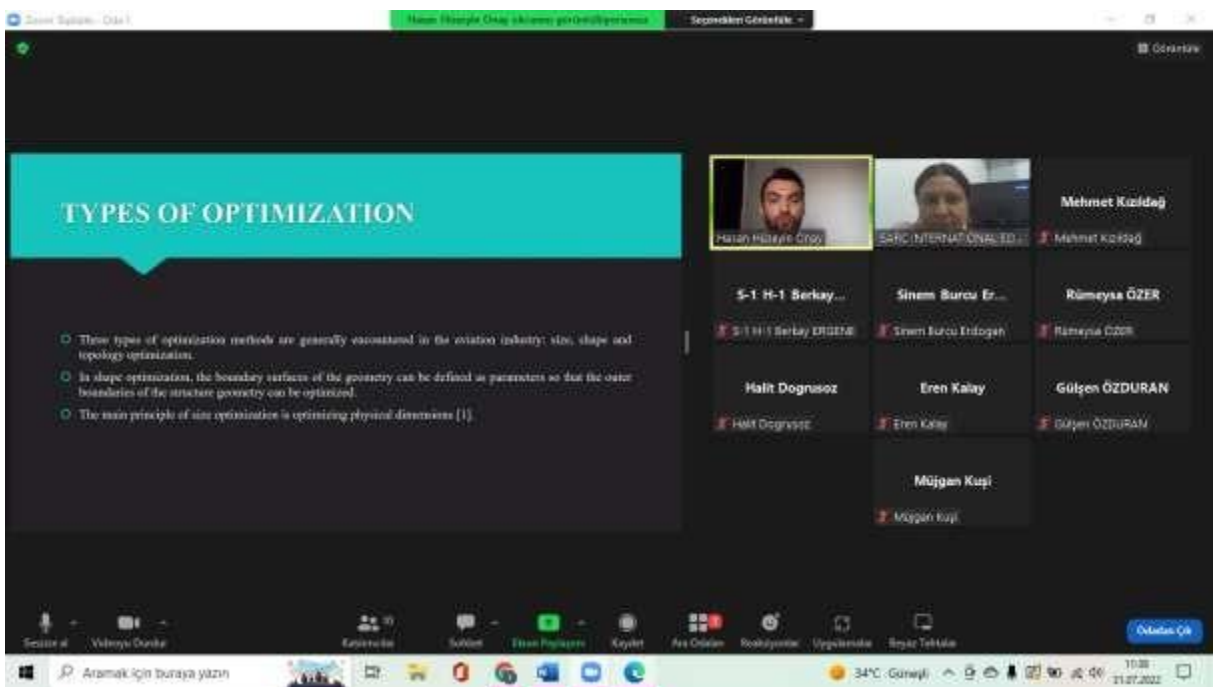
Zoom Toplantı - Oda 1

Hasan Hüseyin Onay ekranını görüntülüyorsunuz

Seçenekleri Görüntüle

Görünüm

TYPES OF OPTIMIZATION

Three types of optimization methods are generally encountered in the aviation industry: size, shape and topology optimization.

In shape optimization, the boundary surfaces of the geometry can be defined as parameters so that the outer boundaries of the structure geometry can be optimized.

The main principle of size optimization is optimizing physical dimensions [1].

Hasan Hüseyin Onay

SARC INTERNATIONAL ED...

Mehmet Kızıldağ

Mehmet Kızıldağ

S-1 H-1 Berkay...

S-1 H-1 Berkay ERGENE

Sinem Burcu Er...

Sinem Burcu Erdogan

Rümeysa ÖZER

Rümeysa ÖZER

Halit Dogrusoz

Halit Dogrusoz

Eren Kalay

Eren Kalay

Gülşen ÖZDURAN

Gülşen ÖZDURAN

Müjgan Kuşi

Müjgan Kuşi

Sesi aç

Videoyu Durdur

Katılımcılar

Sohbet

Ekranı Paylaşın

Kaydet

Ara Odaları

Reaksiyonlar

Uygulamalar

Beyaz Tahtalar

Odadan Çık

Aramak için buraya yazın

34°C Güneşli

11:30

21.07.2022